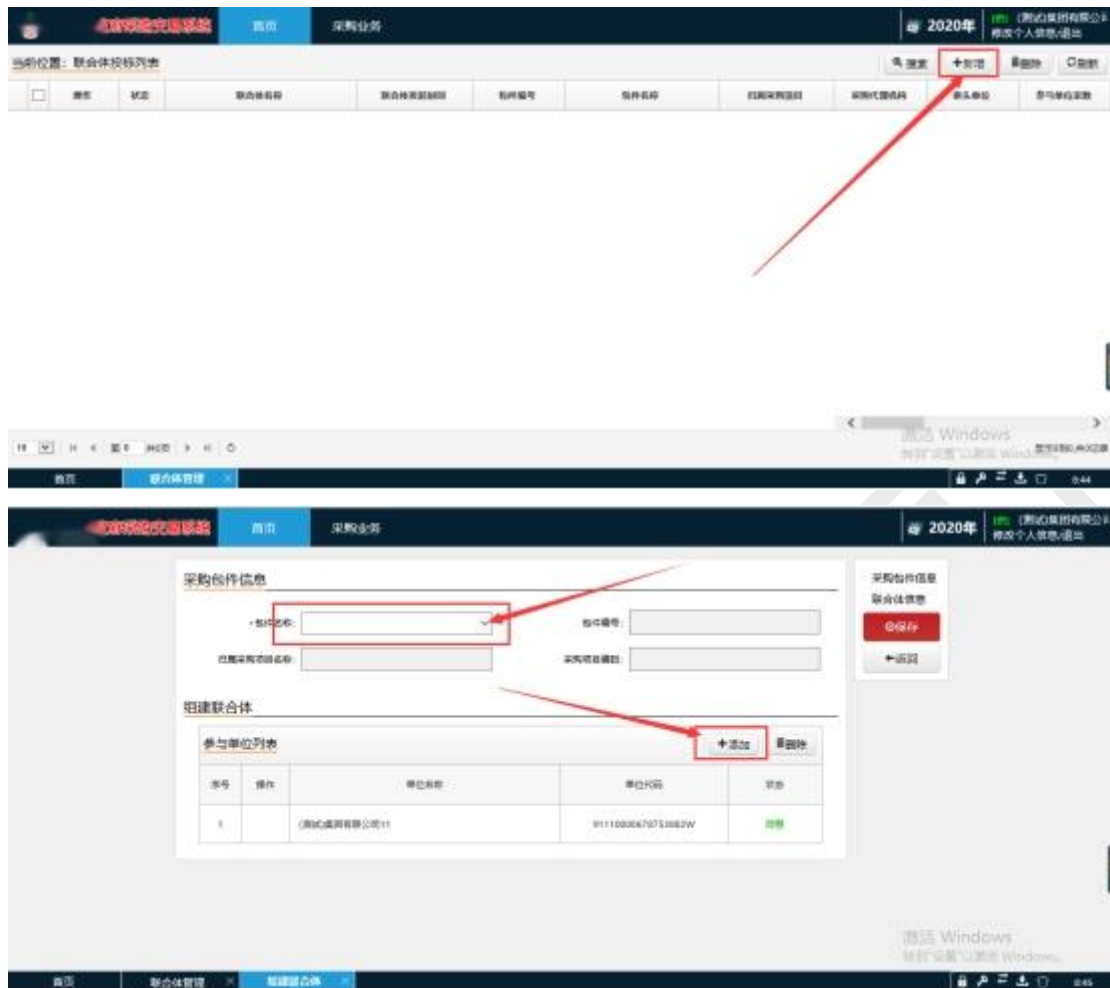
首页 采购业务
2020年 (测试)集团有限公司 修改个人信息|退出
当前位置：联合体投标列表
搜索 +新增 删除 刷新

| | 操作 | 状态 | 联合体名称 | 联合体资质说明 | 包件编号 | 包件名称 | 归属采购项目 | 采购代理机构 | 牵头单位 | 参与单位家数 |
|---|---|---|---|---|---|---|---|---|---|---|

10 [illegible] 第0 共0页 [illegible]
激活 Windows
转到"设置"以激活 Windows。
首页 联合体管理

首页 采购业务
2020年 (测试)集团有限公司 修改个人信息|退出
采购包件信息
*包件名称:
包件编号:
归属采购项目名称:
采购项目编号:
组建联合体
参与单位列表
+添加 删除

| 序号 | 操作 | 单位名称 | 单位代码 | 状态 |
|---|---|---|---|---|
| 1 | | (测试)虚拟有限公司11 | 911100006797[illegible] | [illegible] |

采购包件信息
联合体信息
保存
返回
激活 Windows
转到"设置"以激活 Windows。
首页 联合体管理 组建联合体